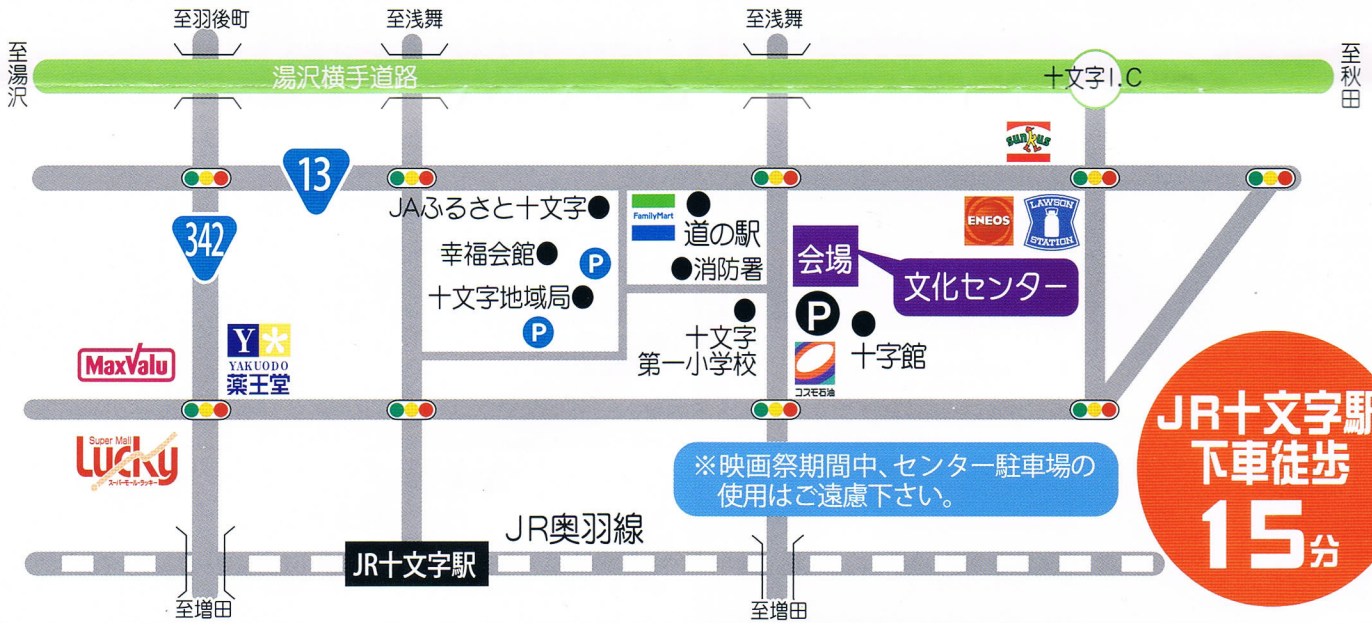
至羽後町

至浅舞

至浅舞

至湯沢

湯沢横手道路

十文字I.C

至秋田

SUNKUS

13

342

JAふるさと十文字

FamilyMart

道の駅

ENEOS

LAWSON STATION

幸福会館

P

消防署

会場

文化センター

十文字地域局

P

P

十文字第一小学校

十字館

MaxValu

Y YAKUODO 楽王堂

コスモ石油

Super Mall Lucky スーパーモール・ラッキー

※映画祭期間中、センター駐車場の使用はご遠慮下さい。

JR十文字駅下車徒歩15分

JR奥羽線

JR十文字駅

至増田

至増田